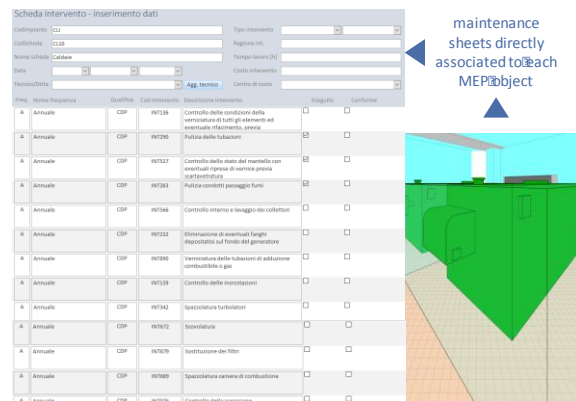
Scheda intervento - inserimento dati

Codimpianto CLI
Codscheda CL10
Nome scheda Caldaie
Data
Tecnico/Ditta
Agg. tecnico
Tipo intervento
Ragione int.
Tempo lavoro (h)
Costo intervento
Centro di costo

maintenance sheets directly associated to each MEP object

| Freq. | Nome frequenza | Qualifica | Cod intervento | Descrizione intervento | Eseguito | Conforme |
|---|---|---|---|---|---|---|
| A | Annuale | CDP | INT136 | Controllo delle condizioni della verniciatura di tutti gli elementi ed eventuale rifacimento, previa | ☐ | ☐ |
| A | Annuale | CDP | INT290 | Pulizia delle tubazioni | ☑ | ☐ |
| A | Annuale | CDP | INT527 | Controllo dello stato del mantello con eventuali riprese di vernice previa scartavetratura | ☑ | ☐ |
| A | Annuale | CDP | INT263 | Pulizia condotti passaggio fumi | ☑ | ☐ |
| A | Annuale | CDP | INT566 | Controllo interno e lavaggio dei collettori | ☐ | ☐ |
| A | Annuale | CDP | INT232 | Eliminazione di eventuali fanghi depositatisi sul fondo del generatore | ☐ | ☐ |
| A | Annuale | CDP | INT890 | Verniciatura delle tubazioni di adduzione combustibile o gas | ☐ | ☐ |
| A | Annuale | CDP | INT139 | Controllo delle incrostazioni | ☐ | ☐ |
| A | Annuale | CDP | INT342 | Spazzolatura turbolatori | ☐ | ☐ |
| A | Annuale | CDP | INT672 | Scovolatura | ☐ | ☐ |
| A | Annuale | CDP | INT679 | Sostituzione dei filtri | ☐ | ☐ |
| A | Annuale | CDP | INT685 | Spazzolatura camera di combustione | ☐ | ☐ |